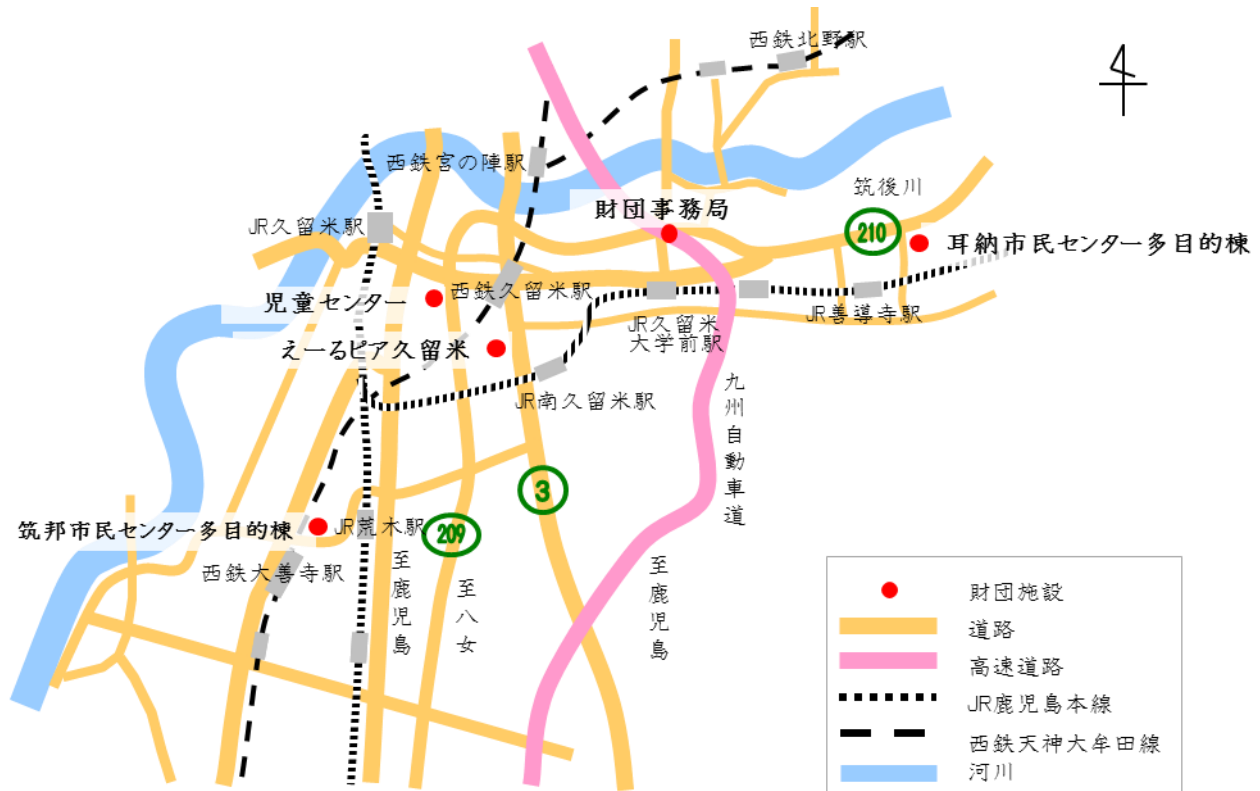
西鉄北野駅

西鉄宮の陣駅

筑後川

JR久留米駅

財団事務局

210

耳納市民センター多目的棟

児童センター

西鉄久留米駅

JR久留米大学前駅

JR善導寺駅

えーるピア久留米

JR南久留米駅

九州自動車道

3

筑邦市民センター多目的棟

JR荒木駅

209

西鉄大善寺駅

至鹿児島

至八女

至鹿児島

財団施設

道路

高速道路

JR鹿児島本線

西鉄天神大牟田線

河川